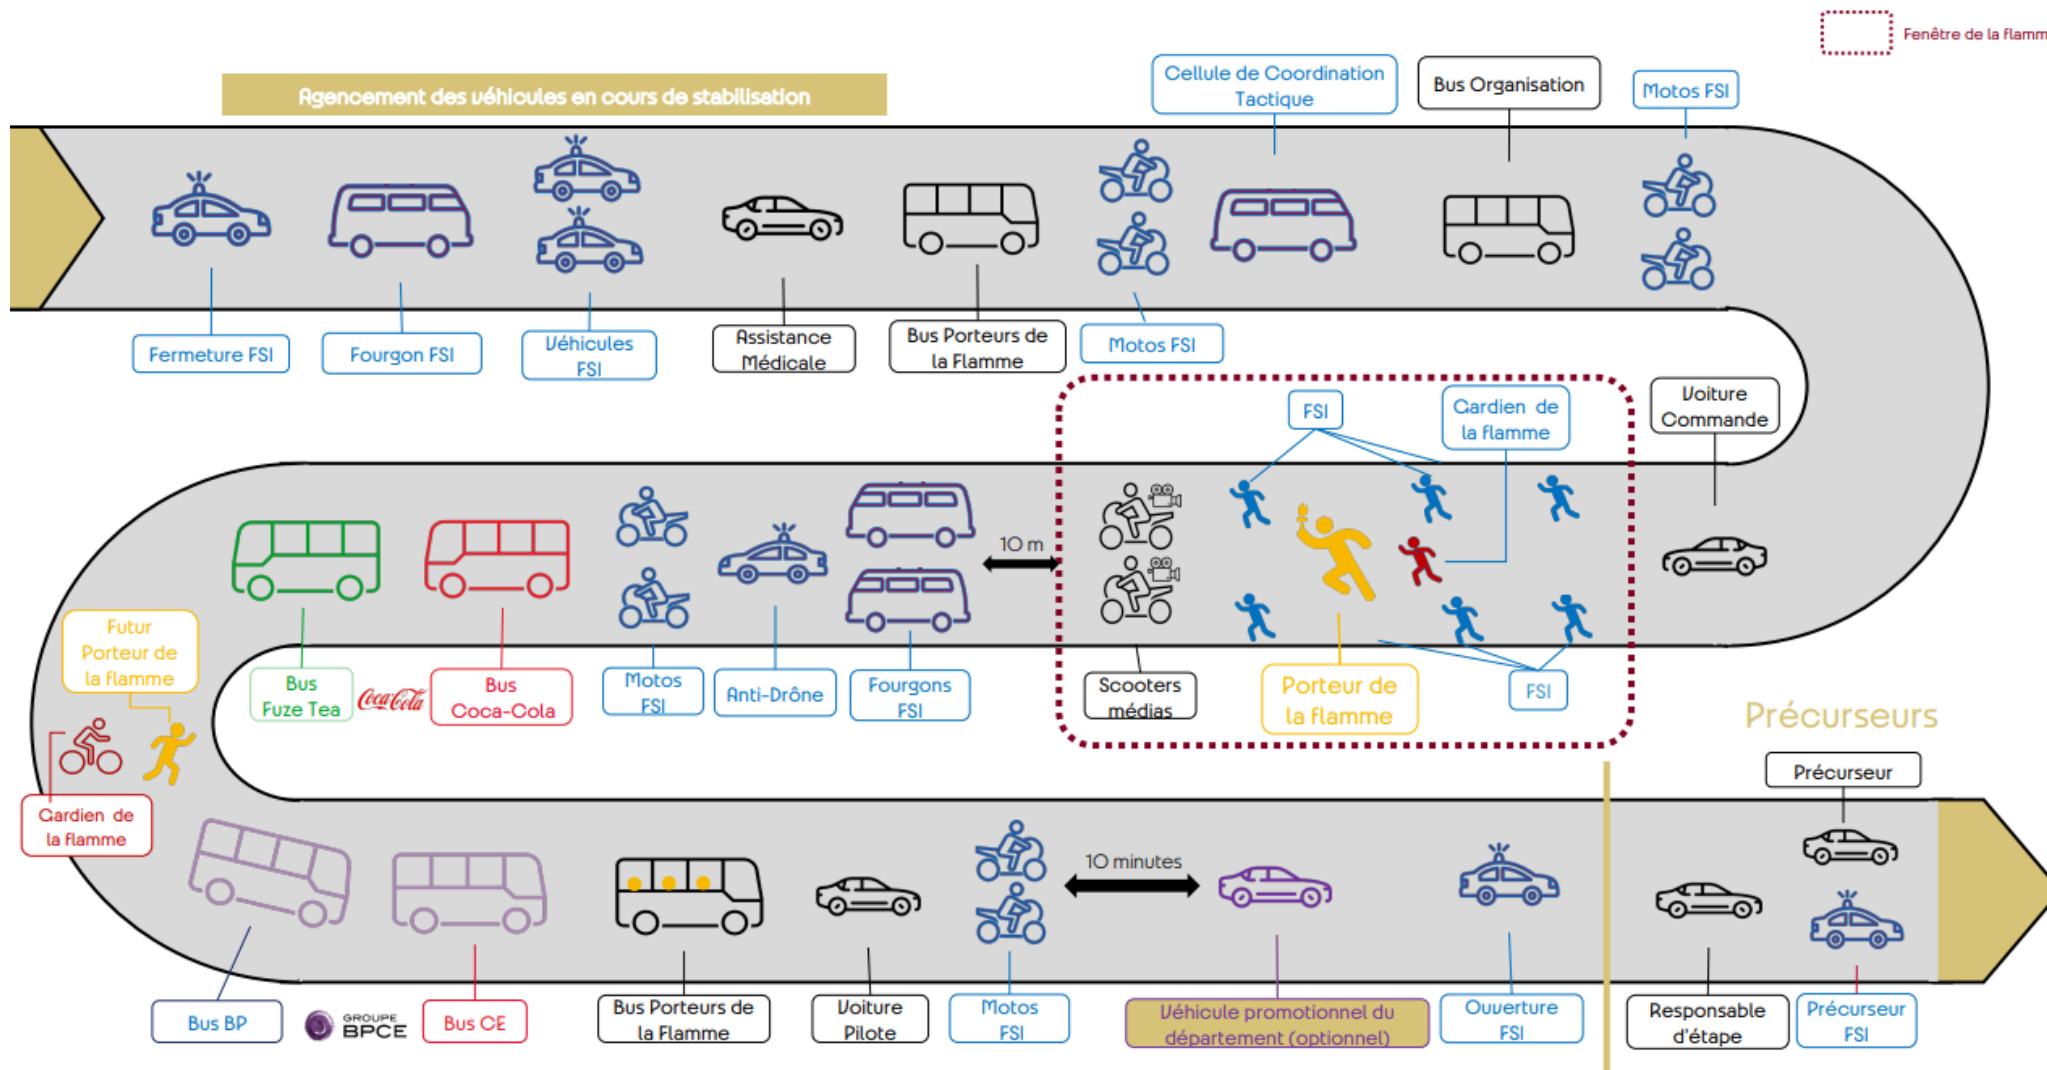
Fenêtre de la flamm

Agencement des véhicules en cours de stabilisation

Cellule de Coordination Tactique

Bus Organisation

Motos FSI

Fermeture FSI

Fourgon FSI

Véhicules FSI

Assistance Médicale

Bus Porteurs de la Flamme

Motos FSI

FSI

Gardien de la flamme

Voiture Commande

10 m

Futur Porteur de la flamme

Bus Fuze Tea

Coca-Cola

Bus Coca-Cola

Motos FSI

Anti-Drône

Fourgons FSI

Scooters médias

Porteur de la flamme

FSI

Précurseurs

Précurseur

Gardien de la flamme

10 minutes

Bus BP

GROUPE BPCE

Bus CE

Bus Porteurs de la Flamme

Voiture Pilote

Motos FSI

Véhicule promotionnel du département (optionnel)

Ouverture FSI

Responsable d'étape

Précurseur FSI